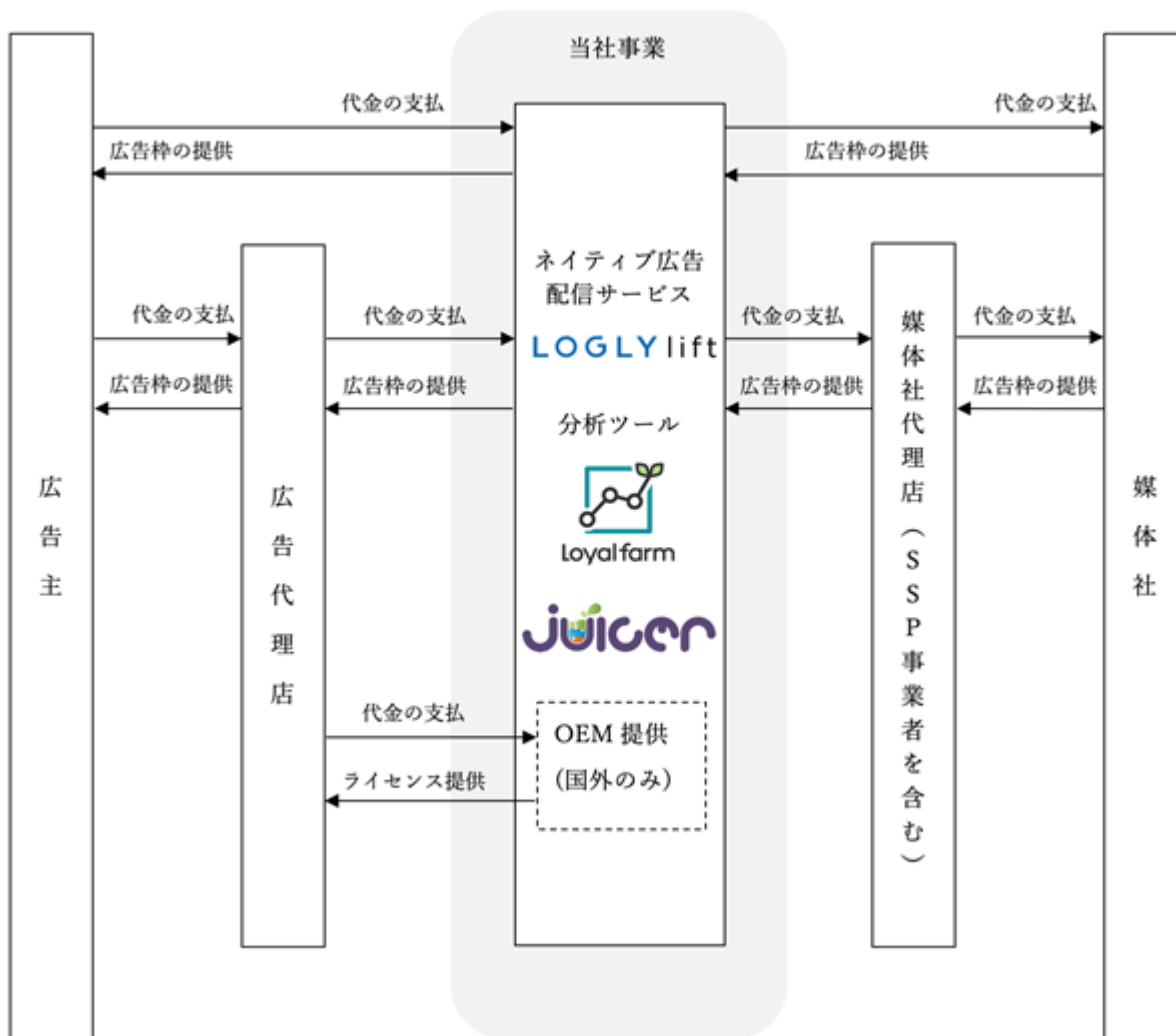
当社事業

代金の支払
広告枠の提供
代金の支払
広告枠の提供

広告主

代金の支払
広告枠の提供

広告代理店

代金の支払
広告枠の提供

ネイティブ広告配信サービス
LOGLY lift
分析ツール
Loyal farm
Juicer

代金の支払
ライセンス提供

OEM 提供
(国外のみ)

代金の支払
広告枠の提供

媒体社代理店（ＳＳＰ事業者を含む）

代金の支払
広告枠の提供

媒体社